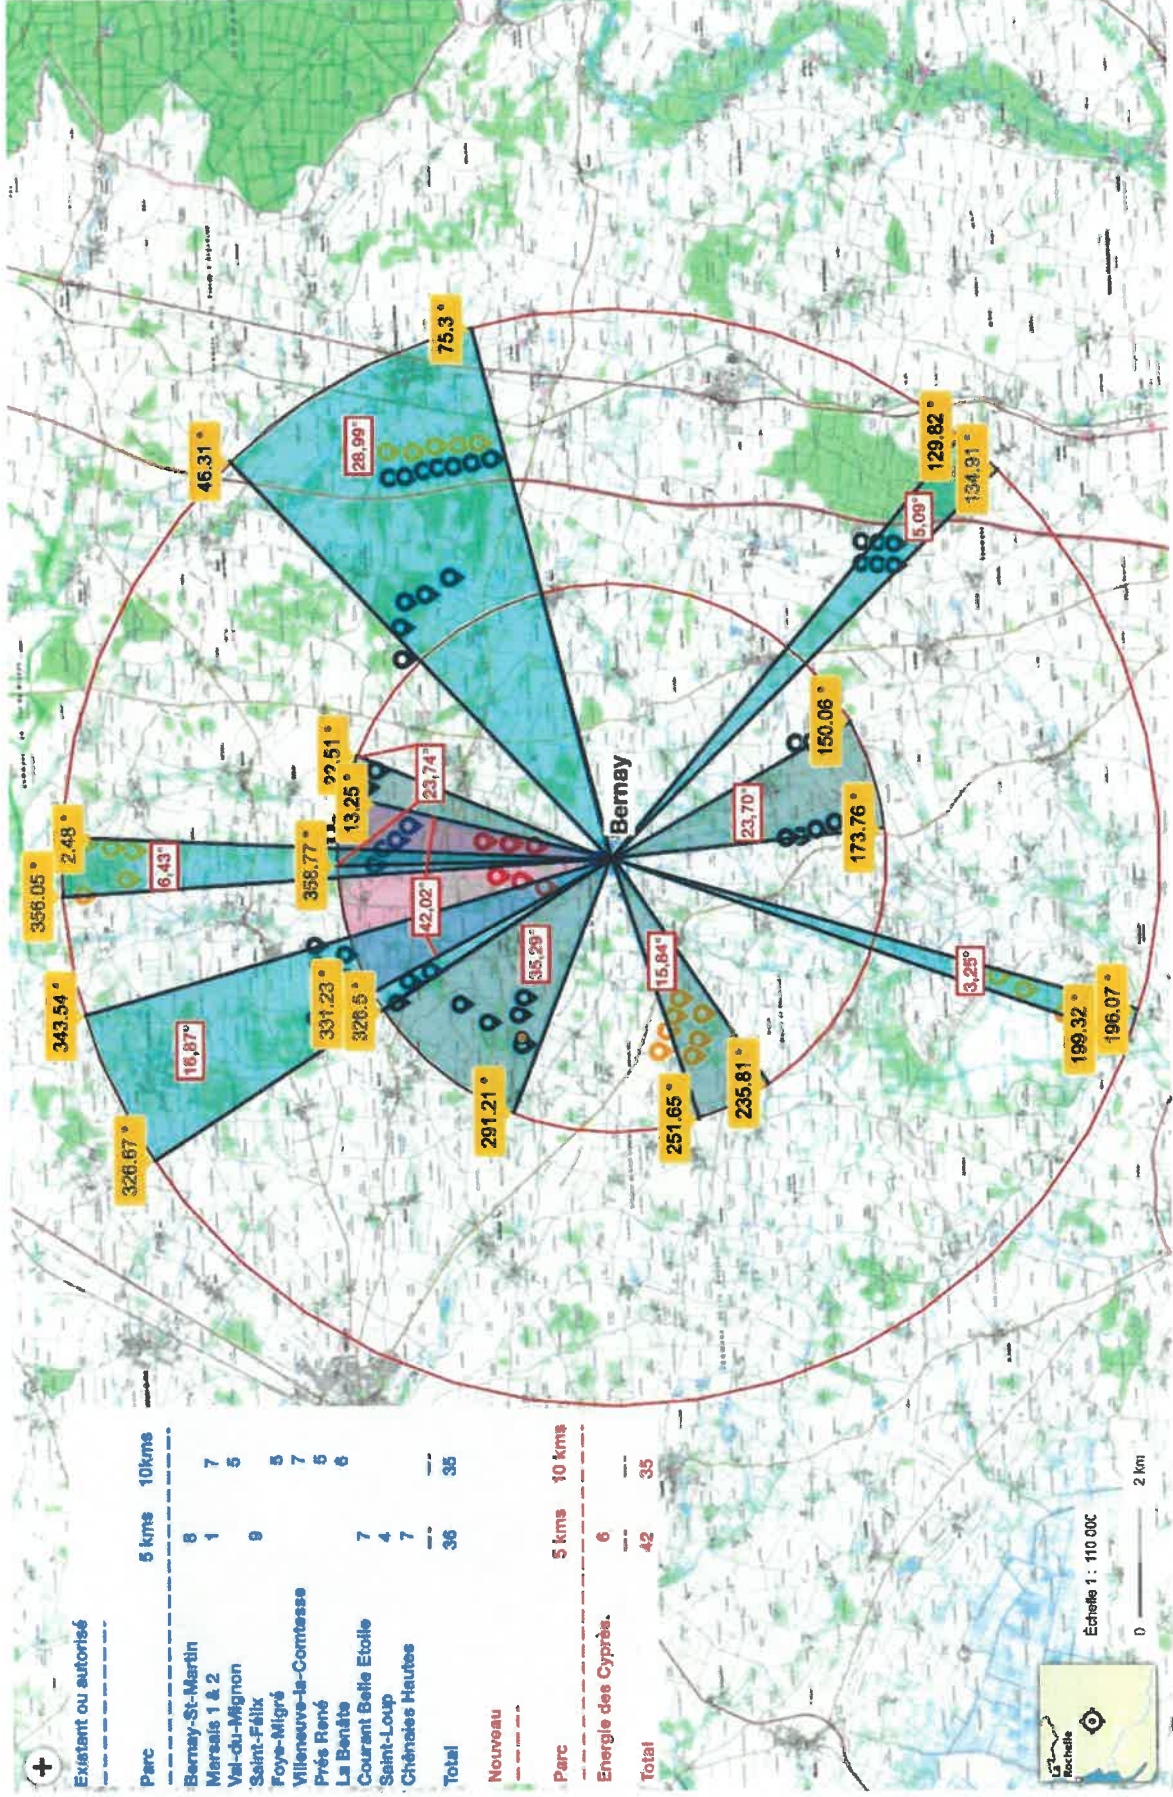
Existant ou autorisé

| Parc | 5 kms | 10kms |
|---|---|---|
| Bernay-St-Martin | 8 | 7 |
| Marsais 1 & 2 | 1 | 5 |
| Val-du-Mignon | 9 | |
| Saint-Félix | | 5 |
| Foye-Migré | | 7 |
| Villeneuve-la-Comtesse | | 5 |
| Prés René | | 6 |
| La Benâte | 7 | |
| Courant Belle Etoile | 4 | |
| Saint-Loup | 7 | |
| Chênaies Hautes | | |
| Total | 36 | 35 |

Nouveau

| Parc | 5 kms | 10 kms |
|---|---|---|
| Energie des Cyprès | 6 | |
| Total | 42 | 35 |

Échelle 1 : 110 000
0 2 km
La Rochelle

Bernay

75.3 °
46.31 °
28,99°
129.82 °
134.91 °
5,09°
150.06 °
23,70°
173.76 °
22.51 °
13.25 °
23,74°
2.48 °
356.05 °
6,43°
358.77 °
42,02°
343.54 °
16,87°
326.67 °
331.23 °
326.5 °
35,29°
291.21 °
15,84°
251.65 °
235.81 °
3,25°
199.32 °
196.07 °